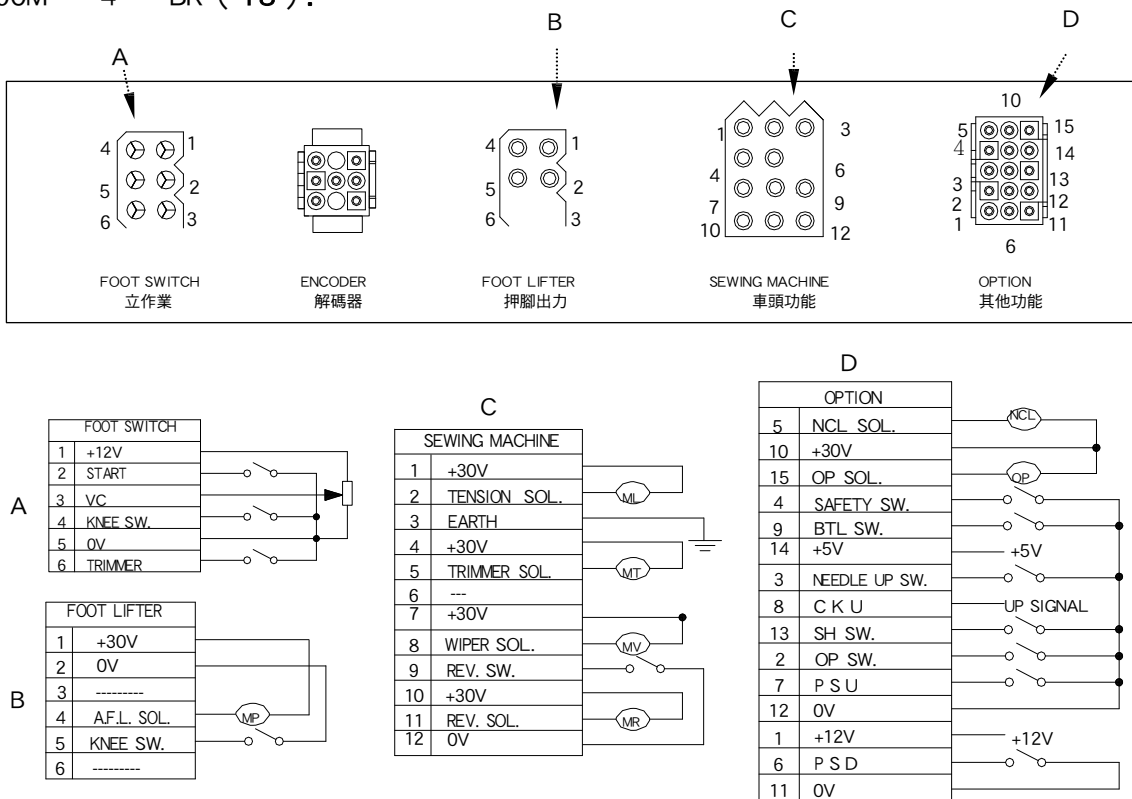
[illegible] 4 BK ( 18 ).

A B C D

4 1
5 2
6 3
FOOT SWITCH
立作業

ENCODER
解碼器

4 1
5 2
6 3
FOOT LIFTER
押腳出力

1 3
4 6
7 9
10 12
SEWING MACHINE
車頭功能

10
5 15
4 14
3 13
2 12
1 11
6
OPTION
其他功能

A

| FOOT SWITCH | |
|---|---|
| 1 | +12V |
| 2 | START |
| 3 | VC |
| 4 | KNEE SW. |
| 5 | 0V |
| 6 | TRIMMER |

B

| FOOT LIFTER | |
|---|---|
| 1 | +30V |
| 2 | 0V |
| 3 | --------- |
| 4 | A.F.L. SOL. |
| 5 | KNEE SW. |
| 6 | --------- |

MP

C

| SEWING MACHINE | |
|---|---|
| 1 | +30V |
| 2 | TENSION SOL. |
| 3 | EARTH |
| 4 | +30V |
| 5 | TRIMMER SOL. |
| 6 | --- |
| 7 | +30V |
| 8 | WIPER SOL. |
| 9 | REV. SW. |
| 10 | +30V |
| 11 | REV. SOL. |
| 12 | 0V |

ML MT MV MR

D

| OPTION | |
|---|---|
| 5 | NCL SOL. |
| 10 | +30V |
| 15 | OP SOL. |
| 4 | SAFETY SW. |
| 9 | BTL SW. |
| 14 | +5V |
| 3 | NEEDLE UP SW. |
| 8 | C K U |
| 13 | SH SW. |
| 2 | OP SW. |
| 7 | P S U |
| 12 | 0V |
| 1 | +12V |
| 6 | P S D |
| 11 | 0V |

NCL OP +5V UP SIGNAL +12V